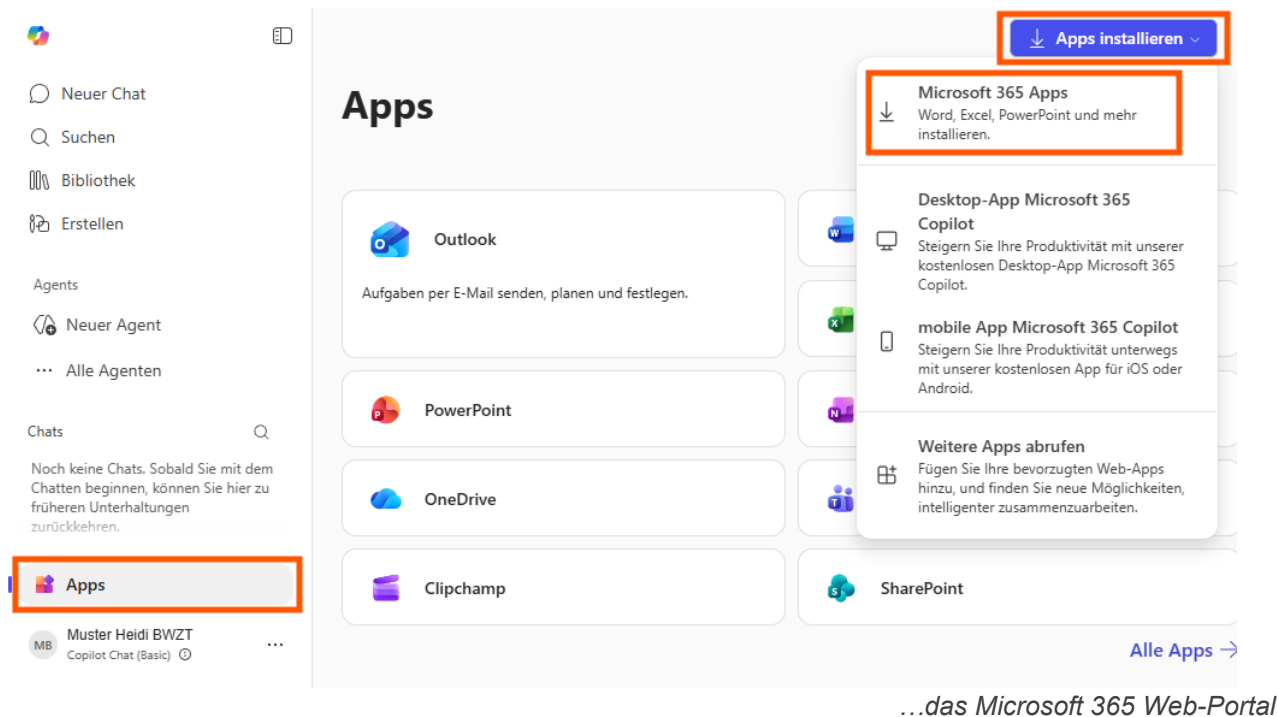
Neuer Chat

Suchen

Bibliothek

Erstellen

Agents

Neuer Agent

Alle Agenten

Chats

Noch keine Chats. Sobald Sie mit dem Chatten beginnen, können Sie hier zu früheren Unterhaltungen zurückkehren.

Apps

MB Muster Heidi BWZT
Copilot Chat (Basic)

Apps installieren

Apps

Microsoft 365 Apps
Word, Excel, PowerPoint und mehr installieren.

Desktop-App Microsoft 365 Copilot
Steigern Sie Ihre Produktivität mit unserer kostenlosen Desktop-App Microsoft 365 Copilot.

mobile App Microsoft 365 Copilot
Steigern Sie Ihre Produktivität unterwegs mit unserer kostenlosen App für iOS oder Android.

Weitere Apps abrufen
Fügen Sie Ihre bevorzugten Web-Apps hinzu, und finden Sie neue Möglichkeiten, intelligenter zusammenzuarbeiten.

Outlook

Aufgaben per E-Mail senden, planen und festlegen.

PowerPoint

OneDrive

Clipchamp

SharePoint

Alle Apps

…das Microsoft 365 Web-Portal